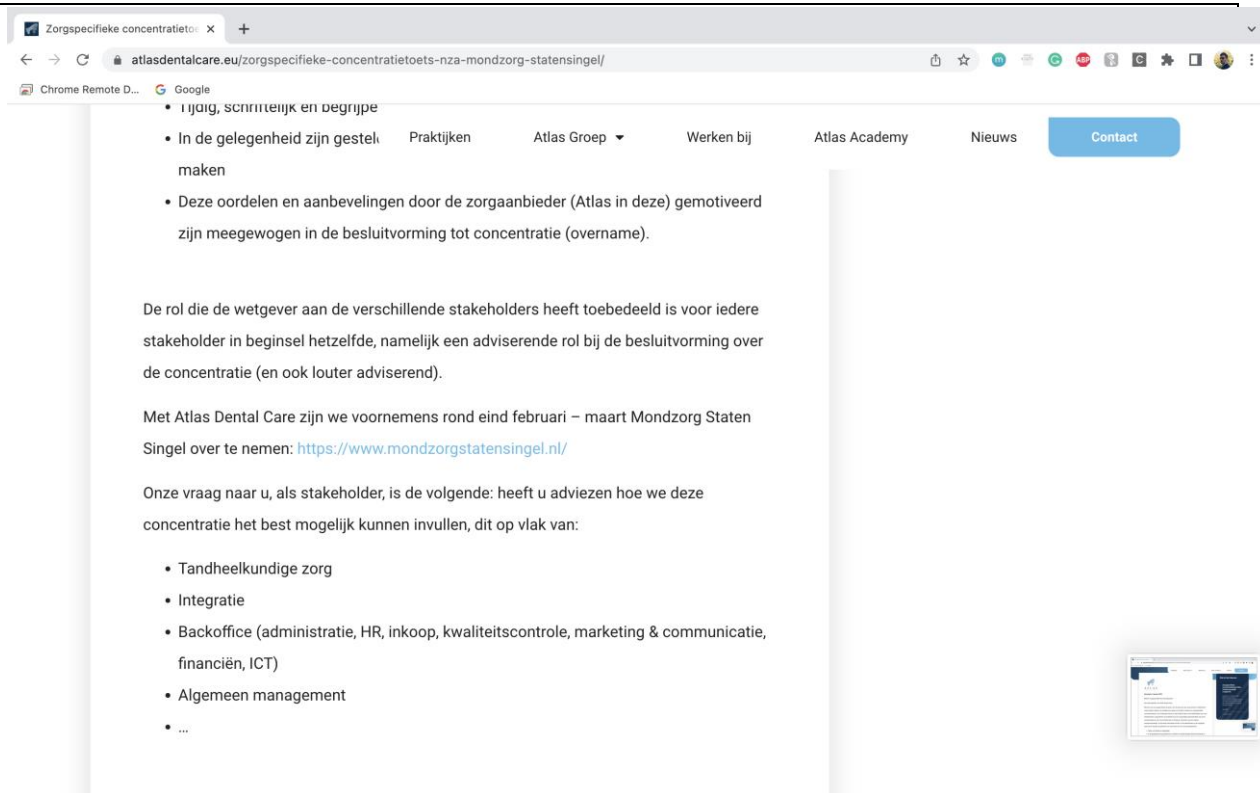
Zorgspecifieke concentratietoe ×   +

atlasdentalcare.eu/zorgspecifieke-concentratietoets-nza-mondzorg-statensingel/

Chrome Remote D...   Google

• Tijdig, schriftelijk en begrijpe

• In de gelegenheid zijn gesteld

Praktijken   Atlas Groep   Werken bij   Atlas Academy   Nieuws   Contact

maken

• Deze oordelen en aanbevelingen door de zorgaanbieder (Atlas in deze) gemotiveerd zijn meegewogen in de besluitvorming tot concentratie (overname).

De rol die de wetgever aan de verschillende stakeholders heeft toebedeeld is voor iedere stakeholder in beginsel hetzelfde, namelijk een adviserende rol bij de besluitvorming over de concentratie (en ook louter adviserend).

Met Atlas Dental Care zijn we voornemens rond eind februari – maart Mondzorg Staten Singel over te nemen: https://www.mondzorgstatensingel.nl/

Onze vraag naar u, als stakeholder, is de volgende: heeft u adviezen hoe we deze concentratie het best mogelijk kunnen invullen, dit op vlak van:

• Tandheelkundige zorg
• Integratie
• Backoffice (administratie, HR, inkoop, kwaliteitscontrole, marketing & communicatie, financiën, ICT)
• Algemeen management
• ...